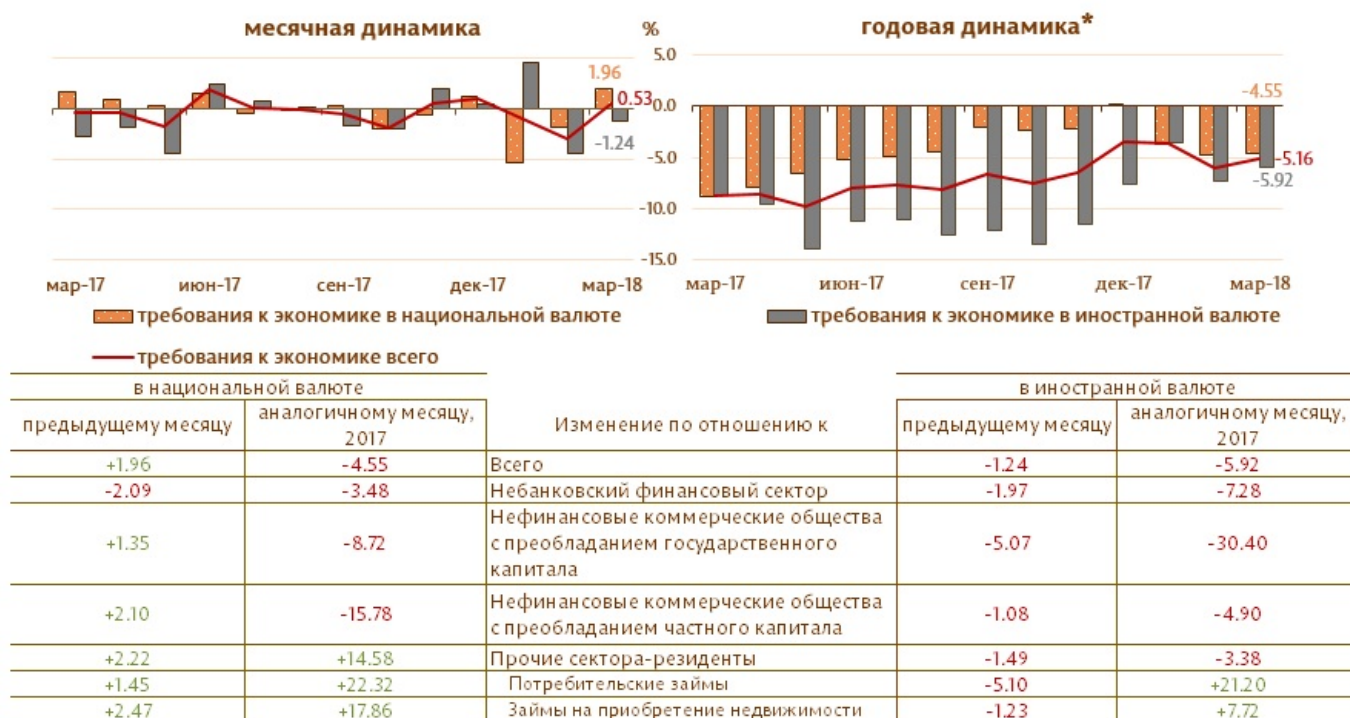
месячная динамика

годовая динамика*

%
5.0
0.0
-5.0
-10.0
-15.0

1.96
0.53
-1.24

-4.55
-5.16
-5.92

мар-17 июн-17 сен-17 дек-17 мар-18

мар-17 июн-17 сен-17 дек-17 мар-18

требования к экономике в национальной валюте
требования к экономике в иностранной валюте
требования к экономике всего

| в национальной валюте | | | в иностранной валюте | |
|---|---|---|---|---|
| предыдущему месяцу | аналогичному месяцу, 2017 | Изменение по отношению к | предыдущему месяцу | аналогичному месяцу, 2017 |
| +1.96 | -4.55 | Всего | -1.24 | -5.92 |
| -2.09 | -3.48 | Небанковский финансовый сектор | -1.97 | -7.28 |
| +1.35 | -8.72 | Нефинансовые коммерческие общества с преобладанием государственного капитала | -5.07 | -30.40 |
| +2.10 | -15.78 | Нефинансовые коммерческие общества с преобладанием частного капитала | -1.08 | -4.90 |
| +2.22 | +14.58 | Прочие сектора-резиденты | -1.49 | -3.38 |
| +1.45 | +22.32 | Потребительские займы | -5.10 | +21.20 |
| +2.47 | +17.86 | Займы на приобретение недвижимости | -1.23 | +7.72 |